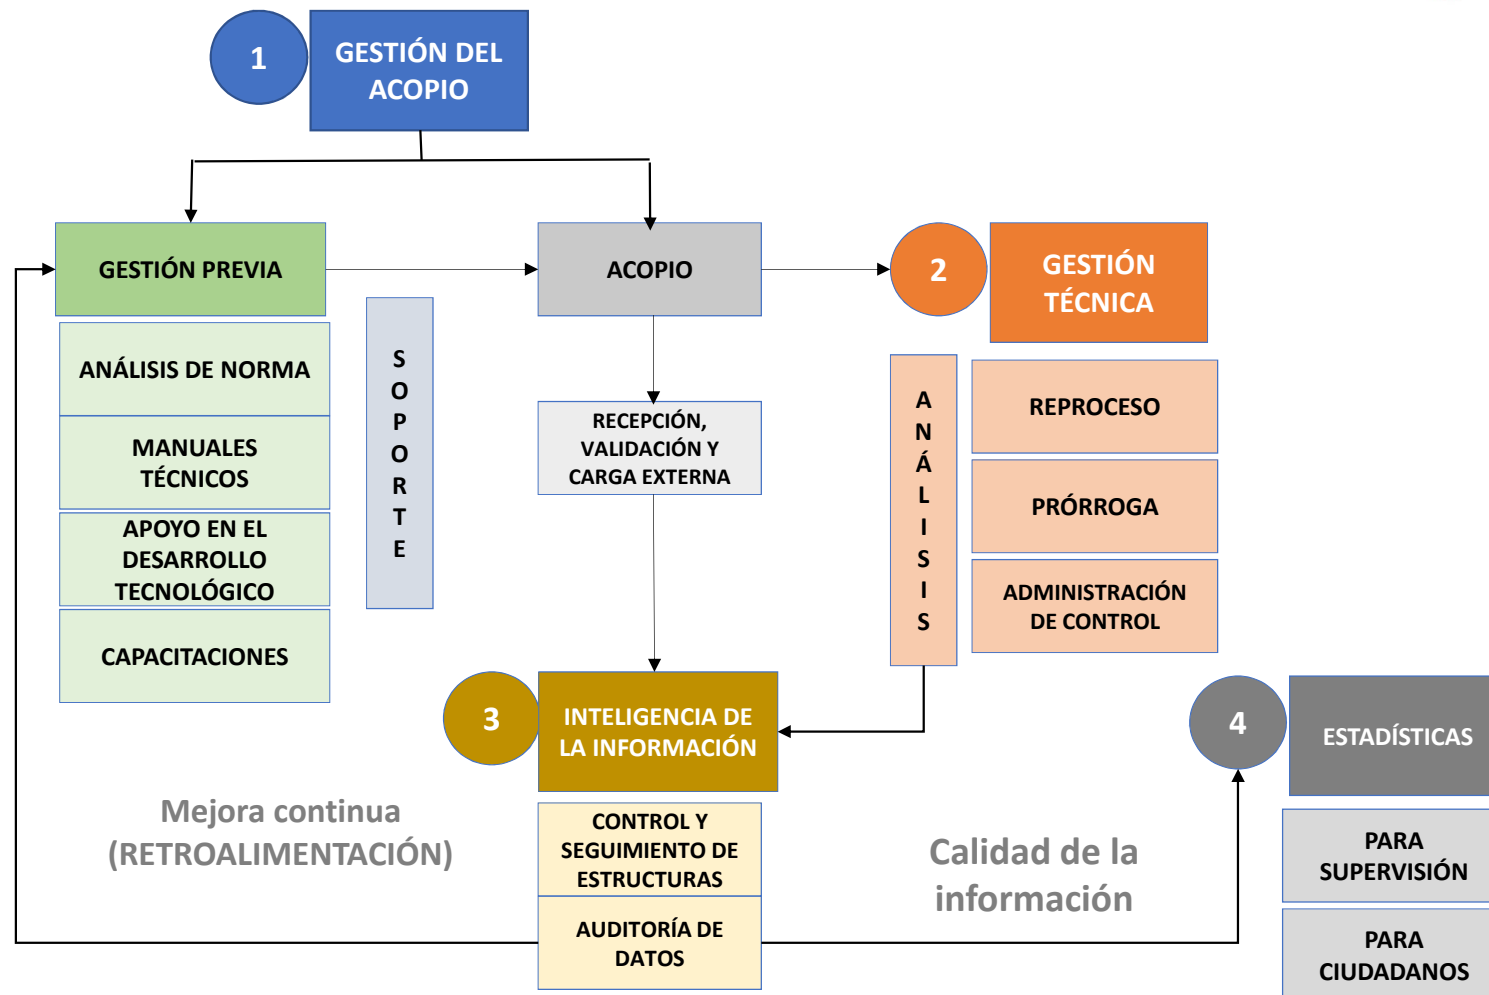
1 GESTIÓN DEL ACOPIO

GESTIÓN PREVIA

ANÁLISIS DE NORMA

MANUALES TÉCNICOS

APOYO EN EL DESARROLLO TECNOLÓGICO

CAPACITACIONES

SOPORTE

ACOPIO

RECEPCIÓN, VALIDACIÓN Y CARGA EXTERNA

2 GESTIÓN TÉCNICA

ANÁLISIS

REPROCESO

PRÓRROGA

ADMINISTRACIÓN DE CONTROL

3 INTELIGENCIA DE LA INFORMACIÓN

CONTROL Y SEGUIMIENTO DE ESTRUCTURAS

AUDITORÍA DE DATOS

Mejora continua (RETROALIMENTACIÓN)

Calidad de la información

4 ESTADÍSTICAS

PARA SUPERVISIÓN

PARA CIUDADANOS